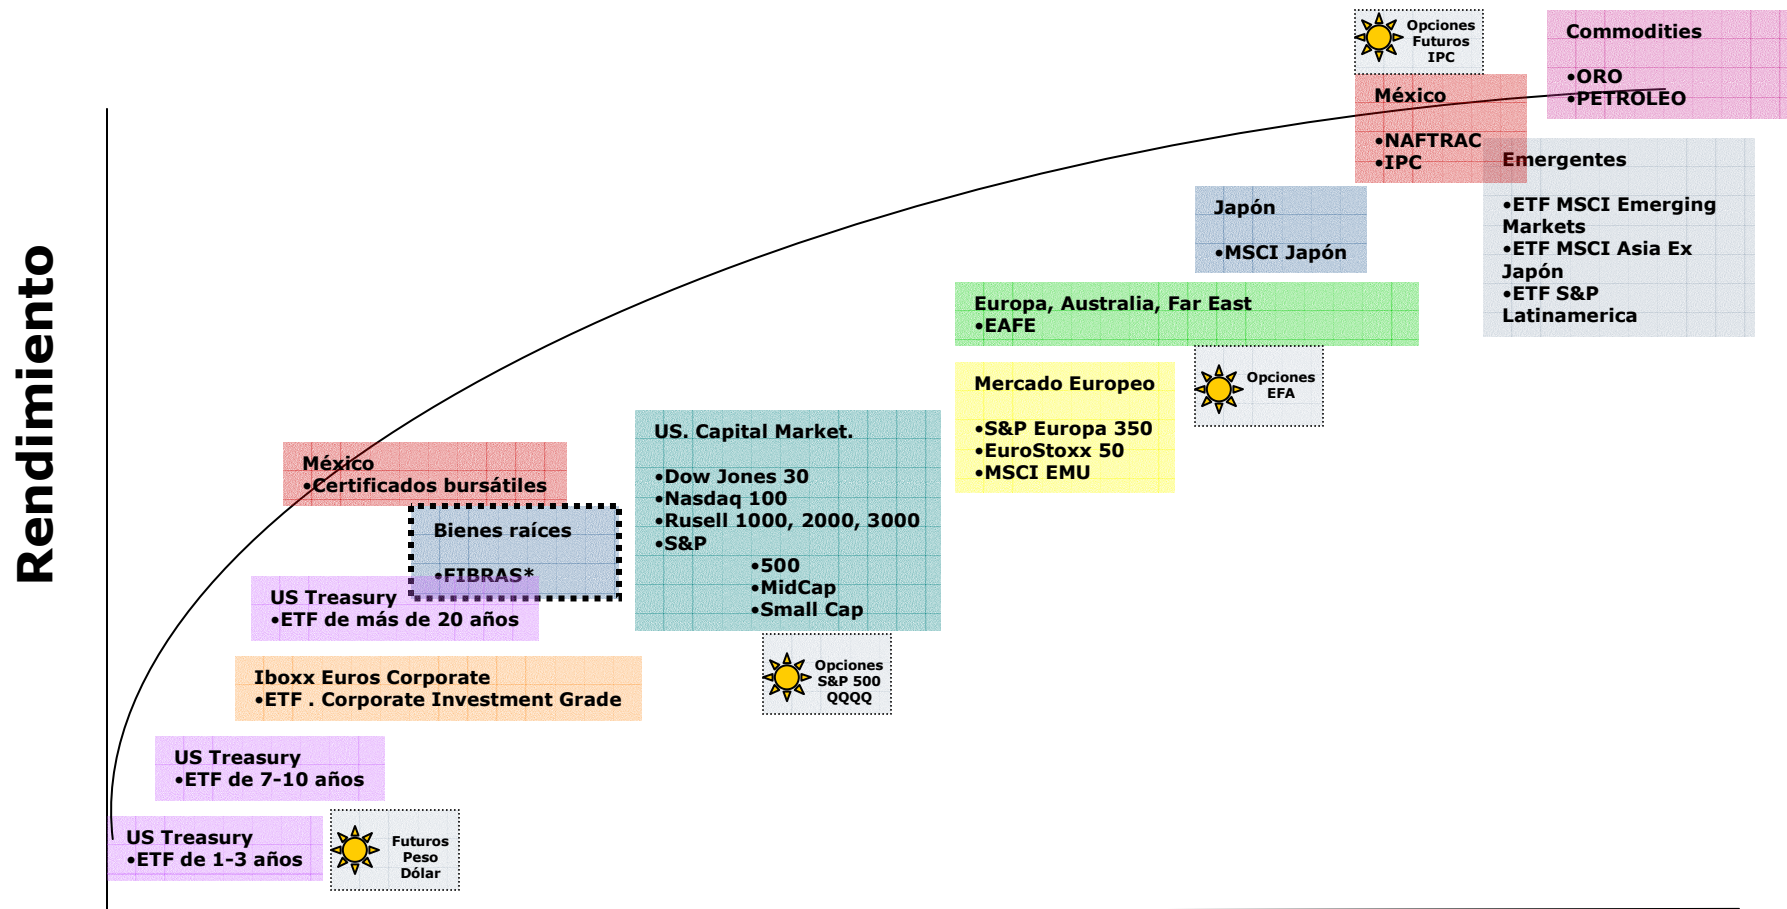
Rendimiento

Opciones
Futuros
IPC

Commodities

•ORO
•PETROLEO

México

•NAFTRAC
•IPC

Emergentes

•ETF MSCI Emerging Markets
•ETF MSCI Asia Ex Japón
•ETF S&P Latinamerica

Japón

•MSCI Japón

Europa, Australia, Far East
•EAFE

Mercado Europeo

•S&P Europa 350
•EuroStoxx 50
•MSCI EMU

Opciones
EFA

US. Capital Market.

•Dow Jones 30
•Nasdaq 100
•Rusell 1000, 2000, 3000
•S&P
•500
•MidCap
•Small Cap

Opciones
S&P 500
QQQQ

México
•Certificados bursátiles

Bienes raíces

•FIBRAS*

US Treasury
•ETF de más de 20 años

Iboxx Euros Corporate
•ETF . Corporate Investment Grade

US Treasury
•ETF de 7-10 años

US Treasury
•ETF de 1-3 años

Futuros
Peso
Dólar